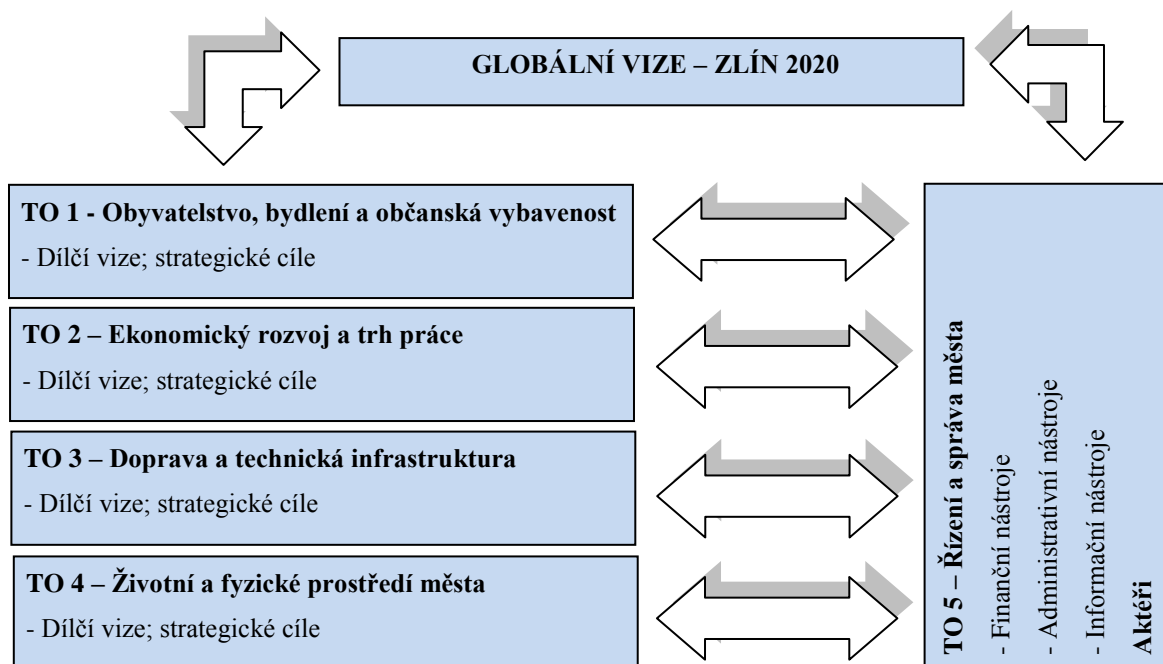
GLOBÁLNÍ VIZE – ZLÍN 2020

TO 1 - Obyvatelstvo, bydlení a občanská vybavenost
- Dílčí vize; strategické cíle

TO 2 – Ekonomický rozvoj a trh práce
- Dílčí vize; strategické cíle

TO 3 – Doprava a technická infrastruktura
- Dílčí vize; strategické cíle

TO 4 – Životní a fyzické prostředí města
- Dílčí vize; strategické cíle

TO 5 – Řízení a správa města
- Finanční nástroje
- Administrativní nástroje
- Informační nástroje
Aktéři